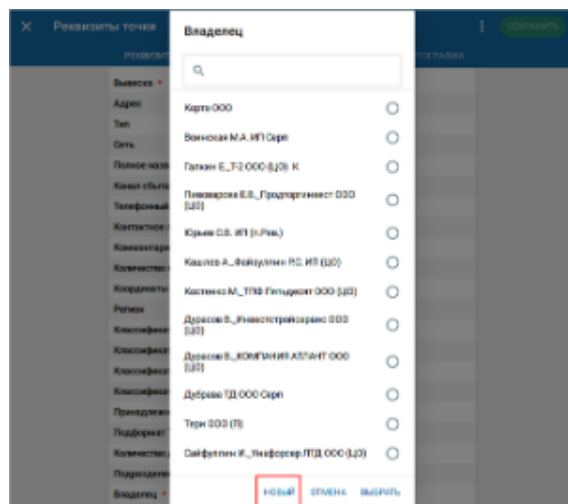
Реквизиты точки

СОХРАНИТЬ

РЕКВИЗ

ГРАФИИ

Вывеска *

Адрес

Тип

Сеть

Полное наз

Канал сбыт

Телефонный

Контактное

Комментар

Количеств

Координаты

Регион

Классифик

Классифик

Классифик

Классифик

Принадлеж

Подформат

Количеств

Подразделе

Владелец *

Владелец

Корта ООО

Воинская М.А. ИП Серп

Галкин Е._Т-2 ООО (ЦО) К

Пивоварова Е.В._Продторгинвест ООО (ЦО)

Юрьев О.В. ИП (г.Рев.)

Кашлев А._Файзуллин Р.С. ИП (ЦО)

Костенко М._ТПФ Пятьдесят ООО (ЦО)

Дурасов В._Инвестстройсервис ООО (ЦО)

Дурасов В._КОМПАНИЯ АТЛАНТ ООО (ЦО)

Дуброва ТД ООО Серп

Терн ООО (П)

Сайфуллин И._Унифорсер ЛТД ООО (ЦО)

НОВЫЙ

ОТМЕНА

ВЫБРАТЬ